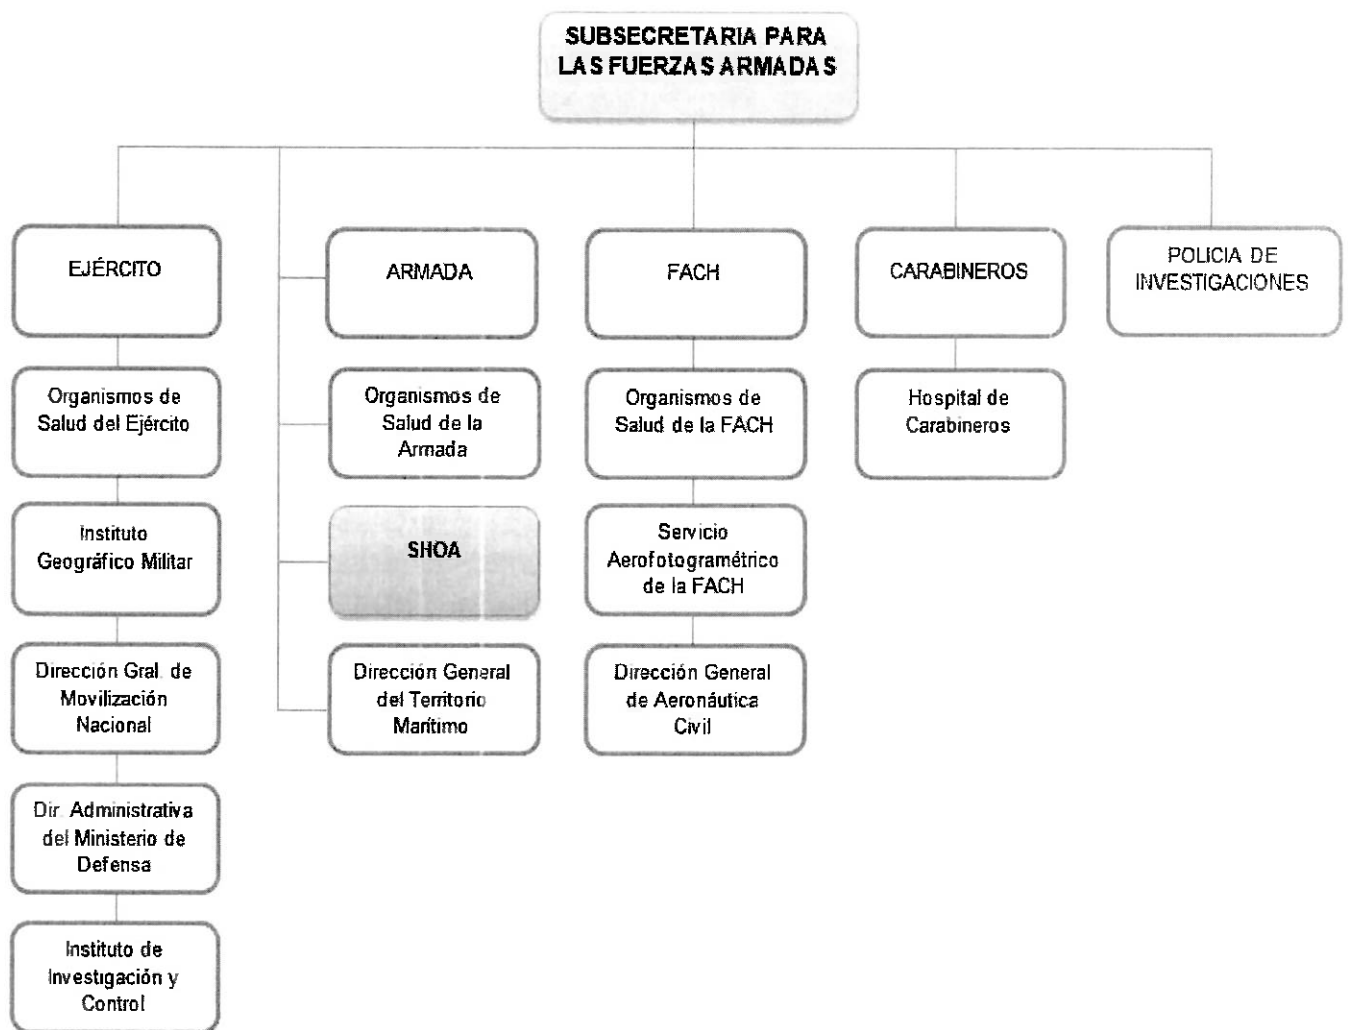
SUBSECRETARIA PARA LAS FUERZAS ARMADAS

EJÉRCITO

Organismos de Salud del Ejército

Instituto Geográfico Militar

Dirección Gral. de Movilización Nacional

Dir. Administrativa del Ministerio de Defensa

Instituto de Investigación y Control

ARMADA

Organismos de Salud de la Armada

SHOA

Dirección General del Territorio Marítimo

FACH

Organismos de Salud de la FACH

Servicio Aerofotogramétrico de la FACH

Dirección General de Aeronáutica Civil

CARABINEROS

Hospital de Carabineros

POLICIA DE INVESTIGACIONES